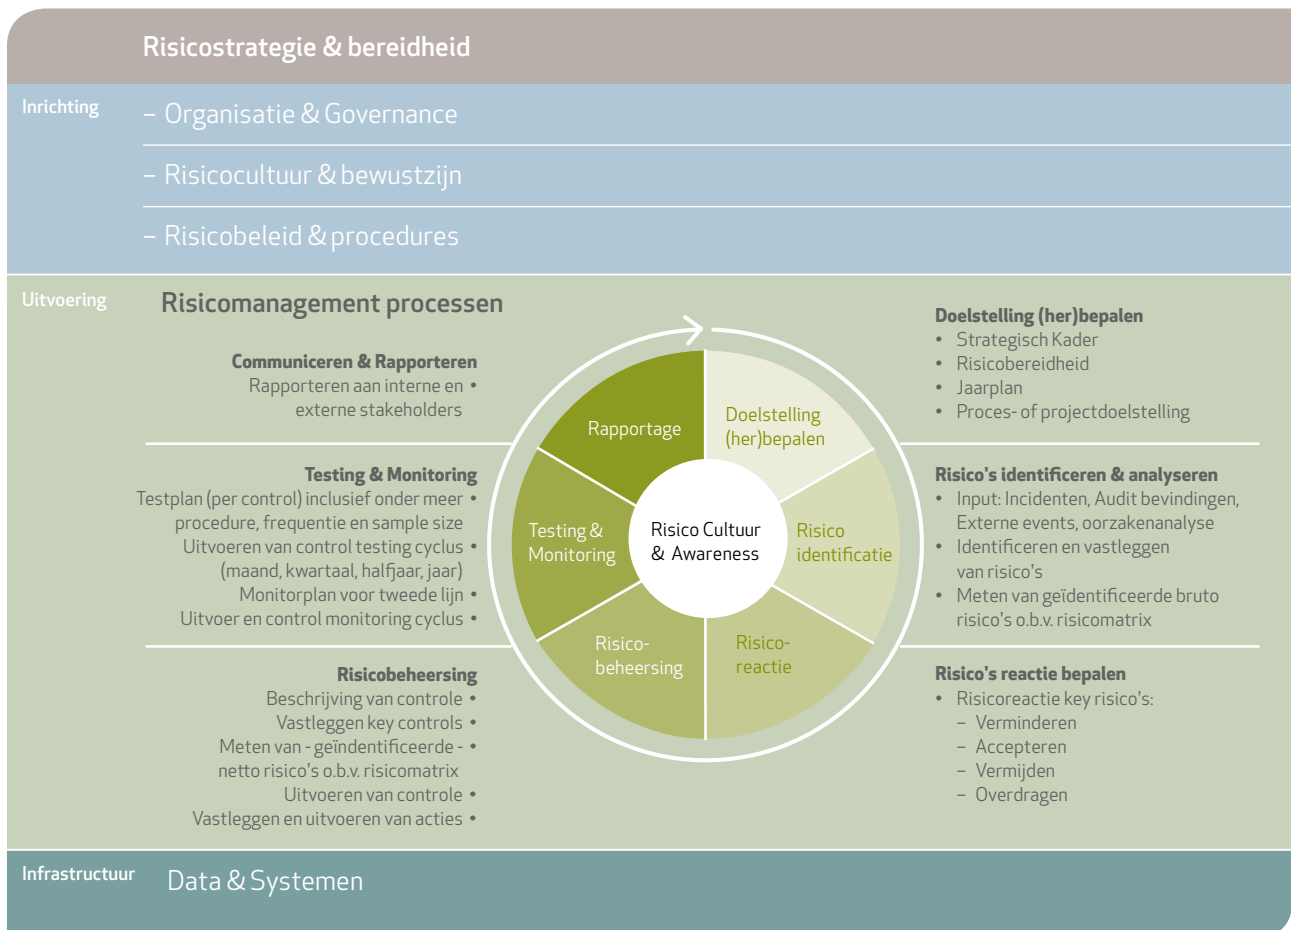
Risicostrategie & bereidheid

Inrichting

– Organisatie & Governance

– Risicocultuur & bewustzijn

– Risicobeleid & procedures

Uitvoering

Risicomanagement processen

Communiceren & Rapporteren
Rapporteren aan interne en externe stakeholders •

Testing & Monitoring
Testplan (per control) inclusief onder meer procedure, frequentie en sample size •
Uitvoeren van control testing cyclus (maand, kwartaal, halfjaar, jaar) •
Monitorplan voor tweede lijn •
Uitvoer en control monitoring cyclus •

Risicobeheersing
Beschrijving van controle •
Vastleggen key controls •
Meten van - geïndentificeerde - netto risico's o.b.v. risicomatrix •
Uitvoeren van controle •
Vastleggen en uitvoeren van acties •

Rapportage

Doelstelling (her)bepalen

Testing & Monitoring

Risico Cultuur & Awareness

Risico identificatie

Risico-beheersing

Risico-reactie

Doelstelling (her)bepalen
• Strategisch Kader
• Risicobereidheid
• Jaarplan
• Proces- of projectdoelstelling

Risico's identificeren & analyseren
• Input: Incidenten, Audit bevindingen, Externe events, oorzakenanalyse
• Identificeren en vastleggen van risico's
• Meten van geïdentificeerde bruto risico's o.b.v. risicomatrix

Risico's reactie bepalen
• Risicoreactie key risico's:
– Verminderen
– Accepteren
– Vermijden
– Overdragen

Infrastructuur

Data & Systemen